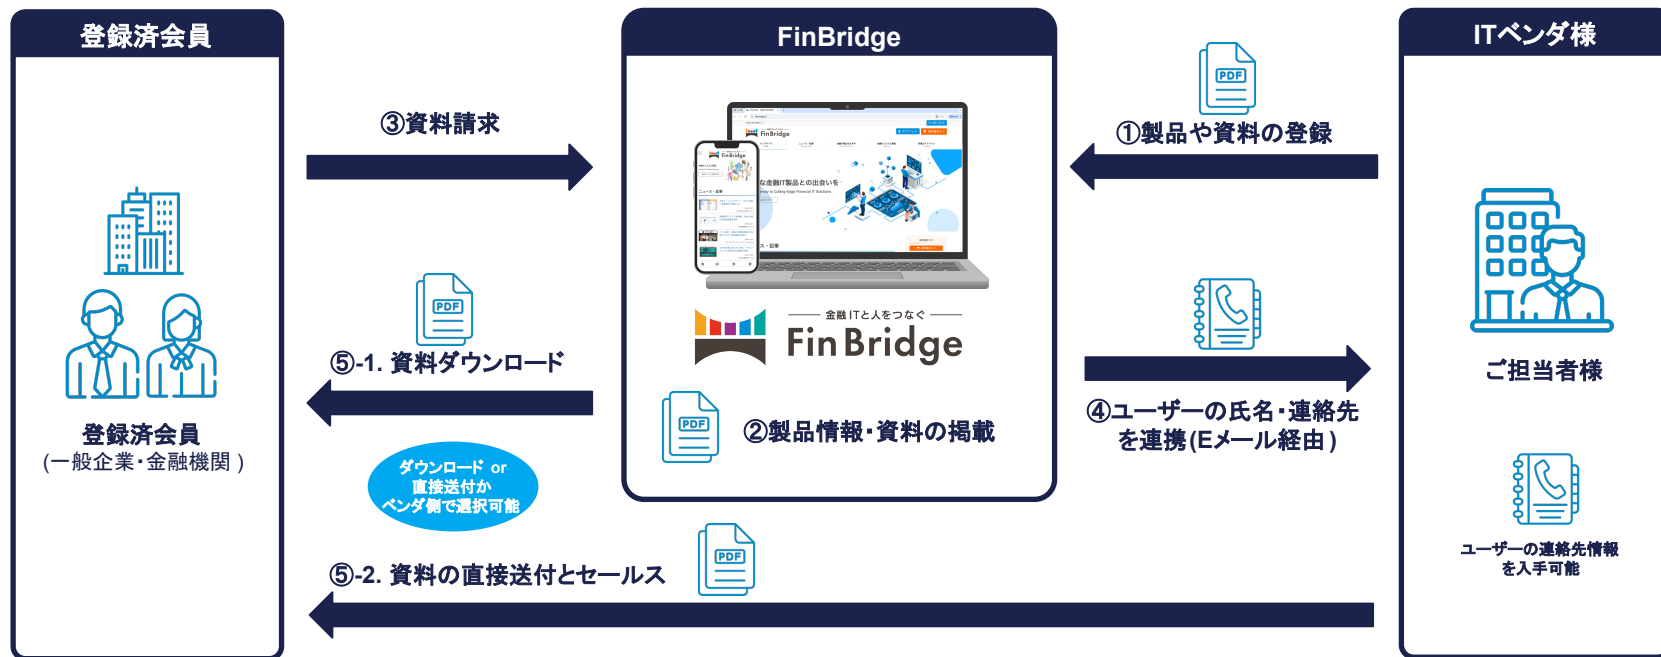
登録済会員

登録済会員
(一般企業・金融機関)

③資料請求

PDF

⑤-1. 資料ダウンロード

ダウンロード or 直接送付か ベンダ側で選択可能

FinBridge

金融ITと人をつなぐ
FinBridge

PDF

②製品情報・資料の掲載

ITベンダ様

PDF

①製品や資料の登録

④ユーザーの氏名・連絡先を連携(Eメール経由)

ご担当者様

ユーザーの連絡先情報を入手可能

PDF

⑤-2. 資料の直接送付とセールス